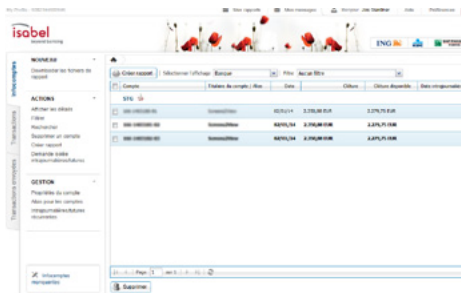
isabel

Mes rapports | Mes messages | Compte: | Aide | Préférences

ING

Informations

Transactions

Transactions groupées

NOUVEAU

Télécharger les fichiers de rapport

ACTIONS

Afficher en détails
Filtrer
Rechercher
Supprimer un compte
Créer rapport
Demande solde intrajournalier/extraits

GESTION

Propriétés du compte
Alias pour les comptes
Intrajournaliers/extraits récurrents

Créer rapport | Sélectionner l'affichage Banque | Filtre Aucun filtre

| | Compte | Titulaire du compte | Alias | Date | Clôture | Clôture disponible | Date intrajournalier |
|---|---|---|---|---|---|---|---|
| | STG | | | | | | |
| | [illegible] | | | 02/01/14 | 2.750,00 EUR | 2.274,75 EUR | |
| | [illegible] | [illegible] | | 02/01/14 | 2.750,00 EUR | 2.274,75 EUR | |
| | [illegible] | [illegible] | | 02/01/14 | 2.750,00 EUR | 2.274,75 EUR | |

Page 1 sur 1

Supprimer

Informations manquantes